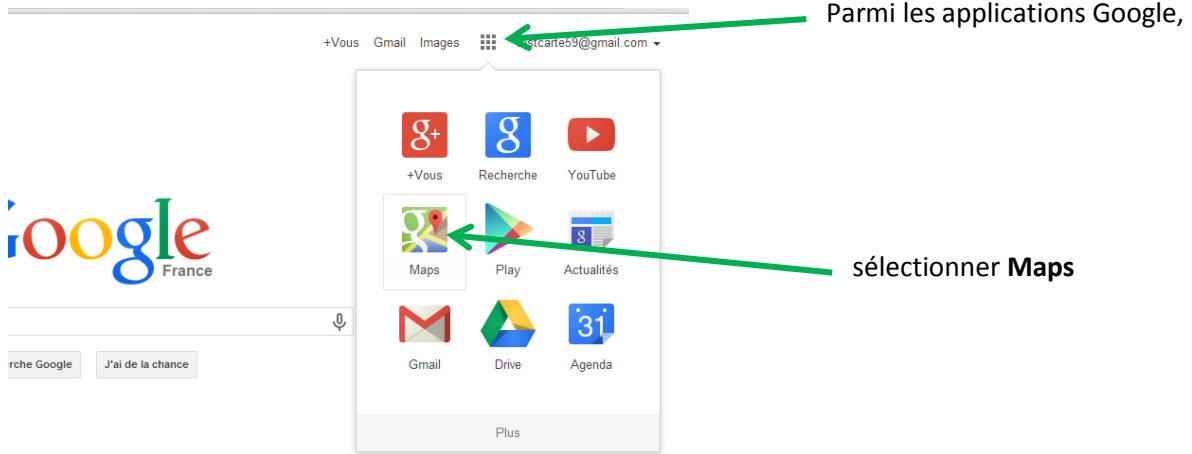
+Vous Gmail Images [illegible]stcarte59@gmail.com

Parmi les applications Google,

+Vous Recherche YouTube

oogle
France

Maps Play Actualités

sélectionner **Maps**

rche Google J'ai de la chance

Gmail Drive Agenda

31

Plus